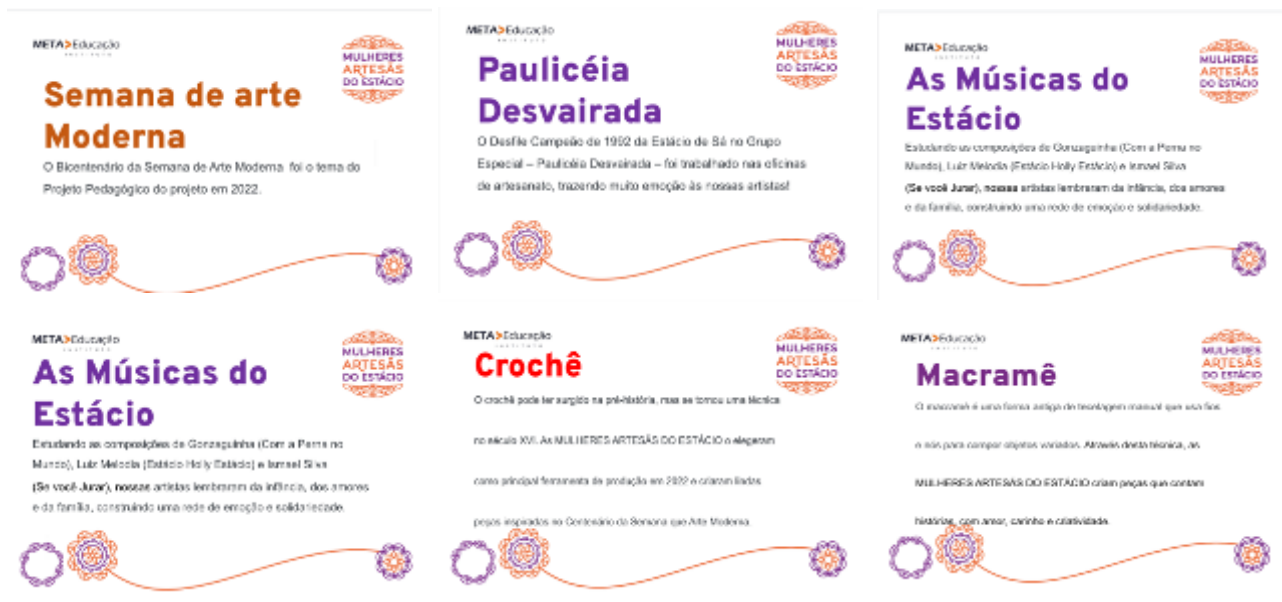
META Educação
INSTITUTO

MULHERES ARTESÃS DO ESTÁCIO

Semana de arte Moderna

O Bicentenário da Semana de Arte Moderna foi o tema do Projeto Pedagógico do projeto em 2022.

META Educação
INSTITUTO

MULHERES ARTESÃS DO ESTÁCIO

Paulicéia Desvairada

O Desfile Campeão de 1992 da Estácio de Sá no Grupo Especial – Paulicéia Desvairada – foi trabalhado nas oficinas de artesanato, trazendo muito emoção às nossas artistas!

META Educação
INSTITUTO

MULHERES ARTESÃS DO ESTÁCIO

As Músicas do Estácio

Estudando as composições de Gonzaguinha (Com a Perna no Mundo), Luiz Melodia (Estácio Holly Estácio) e Ismael Silva (Se você Jurar), nossas artistas lembraram da infância, dos amores e da família, construindo uma rede de emoção e solidariedade.

META Educação
INSTITUTO

MULHERES ARTESÃS DO ESTÁCIO

As Músicas do Estácio

Estudando as composições de Gonzaguinha (Com a Perna no Mundo), Luiz Melodia (Estácio Holly Estácio) e Ismael Silva (Se você Jurar), nossas artistas lembraram da infância, dos amores e da família, construindo uma rede de emoção e solidariedade.

META Educação
INSTITUTO

MULHERES ARTESÃS DO ESTÁCIO

Crochê

O crochê pode ter surgido na pré-história, mas se tornou uma técnica no século XVI. As MULHERES ARTESÃS DO ESTÁCIO o elegeram como principal ferramenta de produção em 2022 e criaram lindas peças inspiradas no Centenário da Semana que Arte Moderna.

META Educação
INSTITUTO

MULHERES ARTESÃS DO ESTÁCIO

Macramê

O macramê é uma forma antiga de tecelagem manual que usa fios e nós para compor objetos variados. Através desta técnica, as MULHERES ARTESÃS DO ESTÁCIO criam peças que contam histórias, com amor, carinho e criatividade.